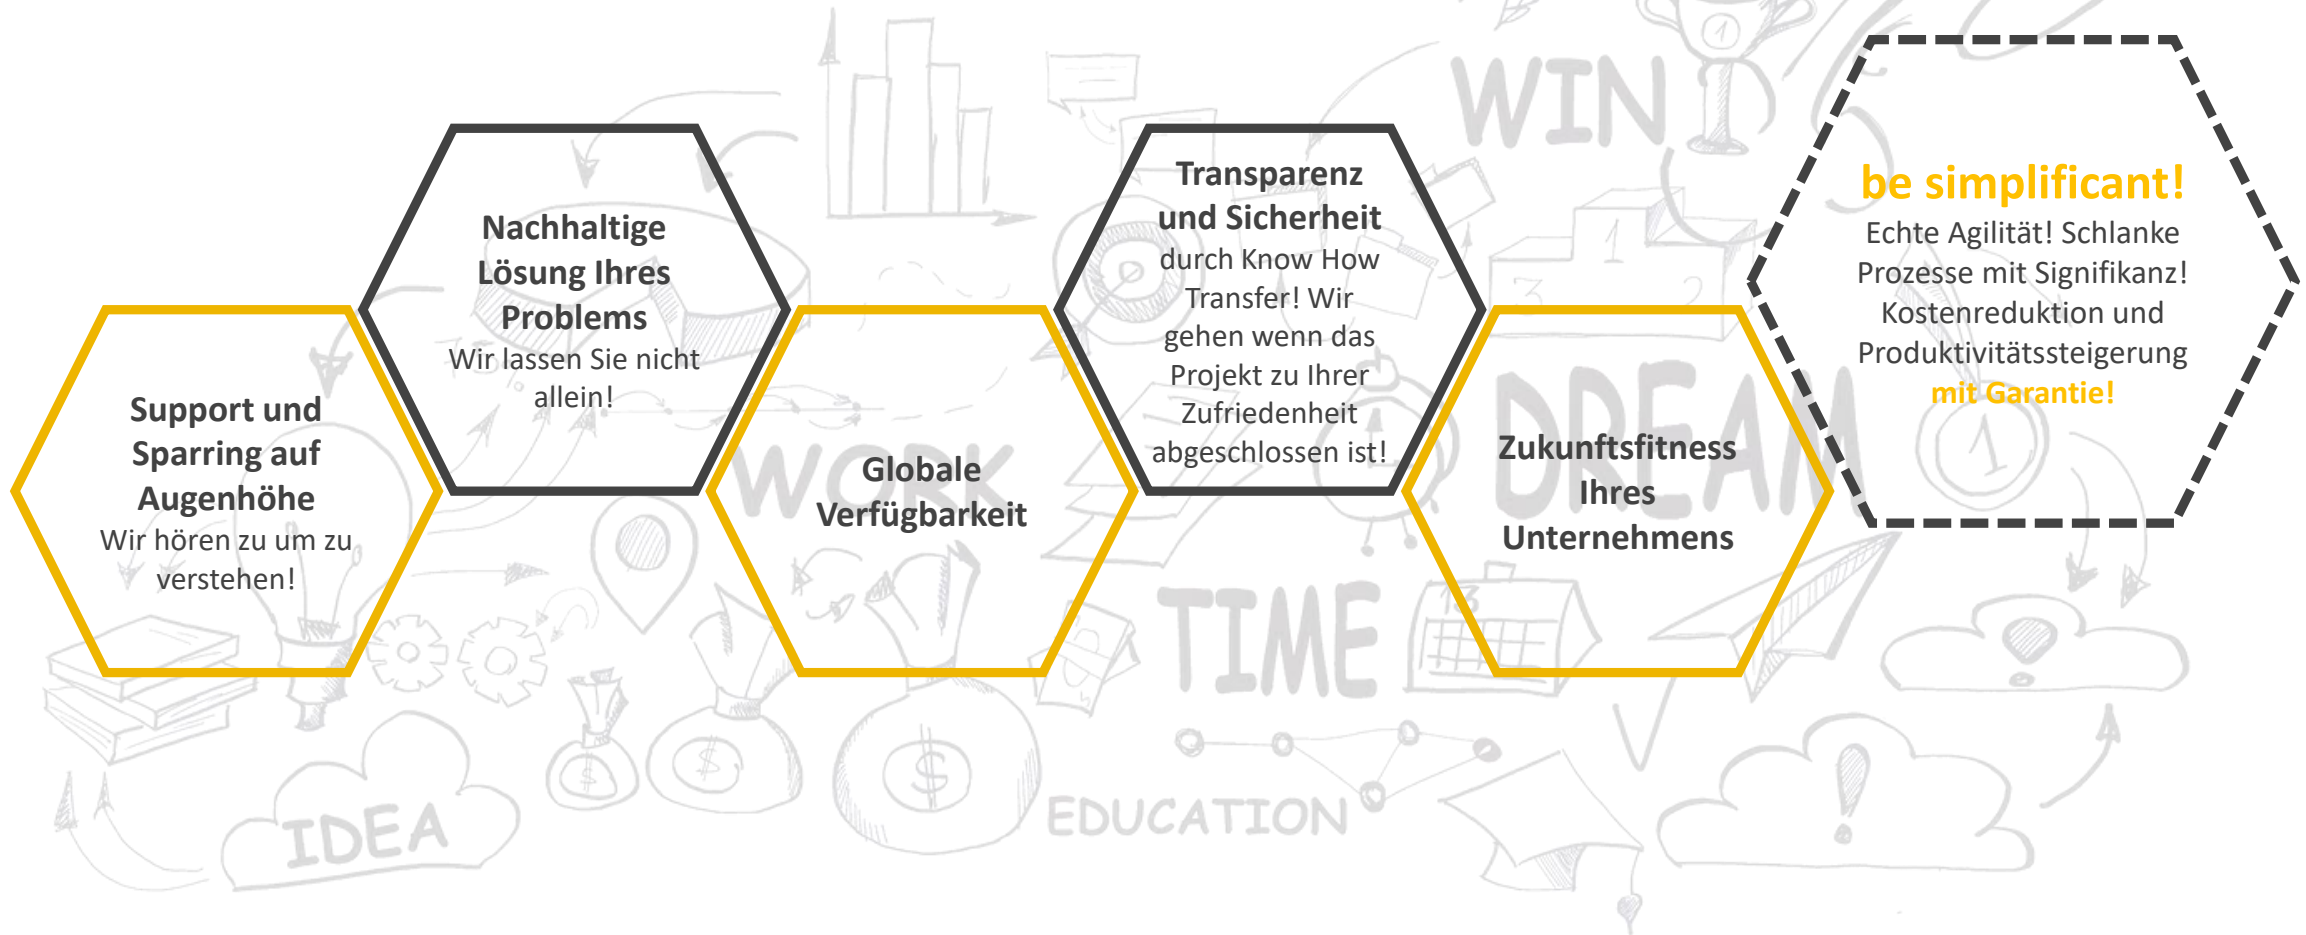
Support und Sparring auf Augenhöhe
Wir hören zu um zu verstehen!

Nachhaltige Lösung Ihres Problems
Wir lassen Sie nicht allein!

Globale Verfügbarkeit

Transparenz und Sicherheit
durch Know How Transfer! Wir gehen wenn das Projekt zu Ihrer Zufriedenheit abgeschlossen ist!

Zukunftsfitness Ihres Unternehmens

be simplificant!
Echte Agilität! Schlanke Prozesse mit Signifikanz! Kostenreduktion und Produktivitätssteigerung
mit Garantie!

WIN
WORK
DREAM
TIME
IDEA
EDUCATION